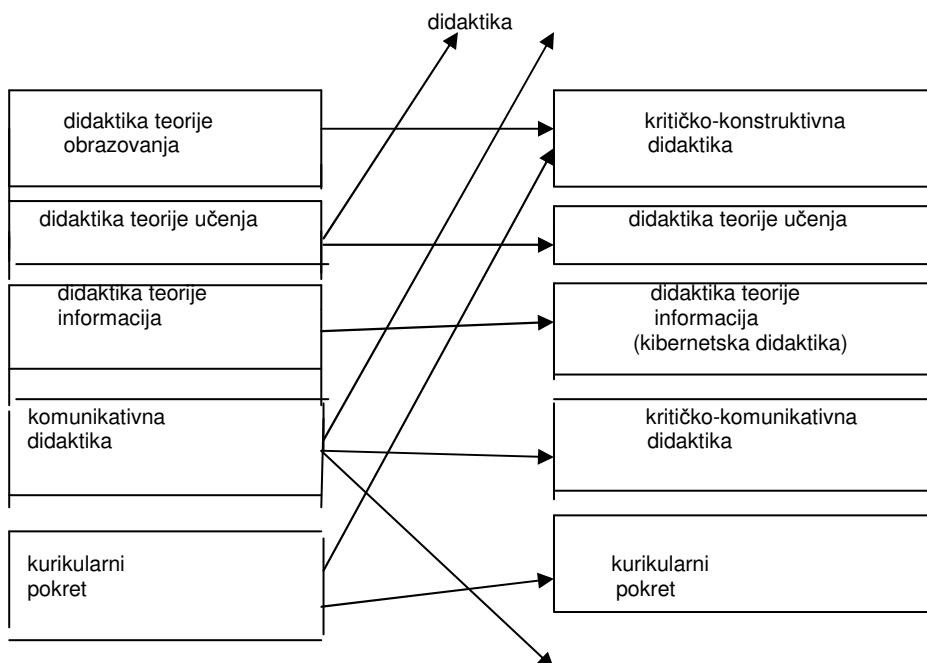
didaktika

didaktika teorije obrazovanja

didaktika teorije učenja

didaktika teorije informacija

komunikativna didaktika

kurikularni pokret

kritičko-konstruktivna didaktika

didaktika teorije učenja

didaktika teorije informacija (kibernetska didaktika)

kritičko-komunikativna didaktika

kurikularni pokret